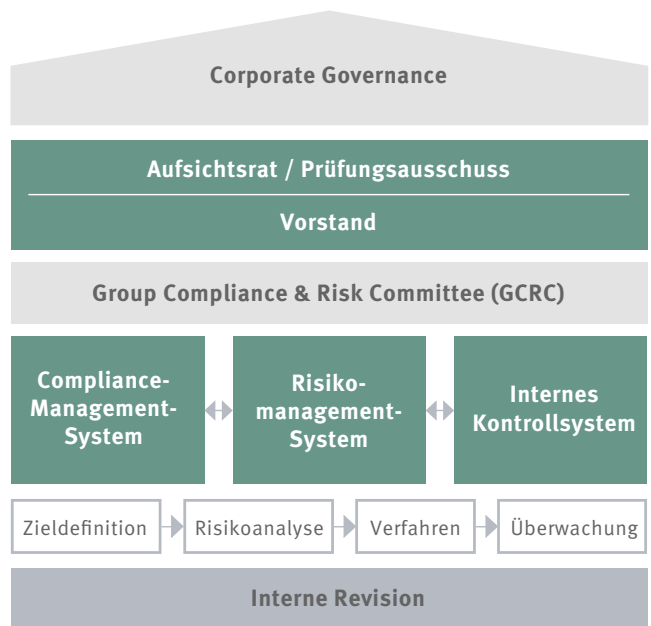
Corporate Governance

Aufsichtsrat / Prüfungsausschuss

Vorstand

Group Compliance & Risk Committee (GCRC)

Compliance-Management-System

Risikomanagement-System

Internes Kontrollsystem

Zieldefinition

Risikoanalyse

Verfahren

Überwachung

Interne Revision